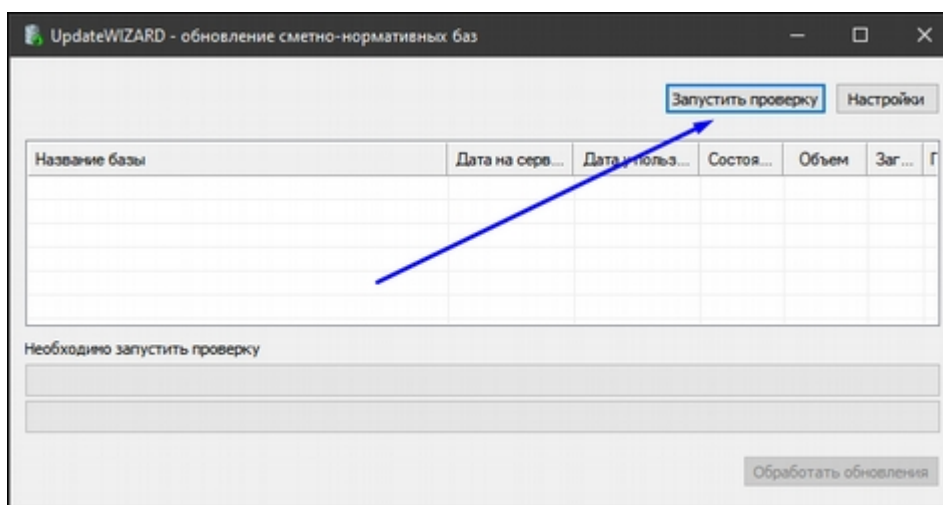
UpdateWIZARD - обновление сметно-нормативных баз

Запустить проверку
Настройки

| Название базы | Дата на серв... | Дата у польз... | Состоя... | Объем | Заг... | Г |
|---|---|---|---|---|---|---|
| | | | | | | |

Необходимо запустить проверку

Обработать обновления